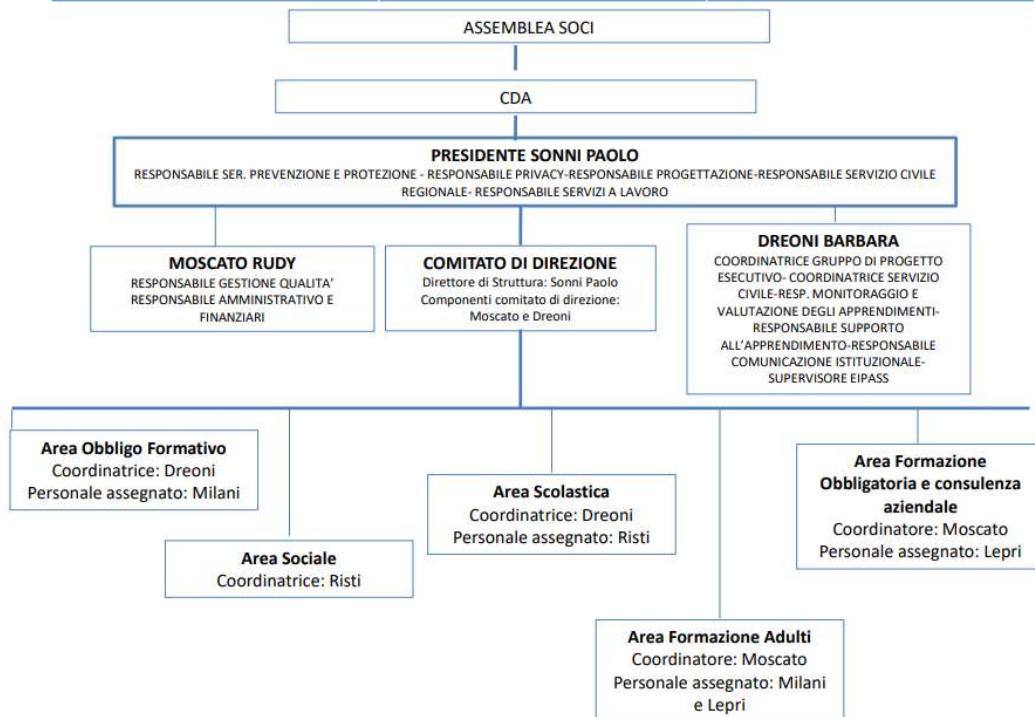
ASSEMBLEA SOCI

CDA

PRESIDENTE SONNI PAOLO
RESPONSABILE SER. PREVENZIONE E PROTEZIONE - RESPONSABILE PRIVACY-RESPONSABILE PROGETTAZIONE-RESPONSABILE SERVIZIO CIVILE REGIONALE- RESPONSABILE SERVIZI A LAVORO

MOSCATO RUDY
RESPONSABILE GESTIONE QUALITA' RESPONSABILE AMMINISTRATIVO E FINANZIARI

COMITATO DI DIREZIONE
Direttore di Struttura: Sonni Paolo
Componenti comitato di direzione: Moscato e Dreoni

DREONI BARBARA
COORDINATRICE GRUPPO DI PROGETTO ESECUTIVO- COORDINATRICE SERVIZIO CIVILE-RESP. MONITORAGGIO E VALUTAZIONE DEGLI APPRENDIMENTI-RESPONSABILE SUPPORTO ALL'APPRENDIMENTO-RESPONSABILE COMUNICAZIONE ISTITUZIONALE-SUPERVISORE EIPASS

Area Obbligo Formativo
Coordinatrice: Dreoni
Personale assegnato: Milani

Area Sociale
Coordinatrice: Risti

Area Scolastica
Coordinatrice: Dreoni
Personale assegnato: Risti

Area Formazione Adulti
Coordinatore: Moscato
Personale assegnato: Milani e Lepri

Area Formazione Obbligatoria e consulenza aziendale
Coordinatore: Moscato
Personale assegnato: Lepri